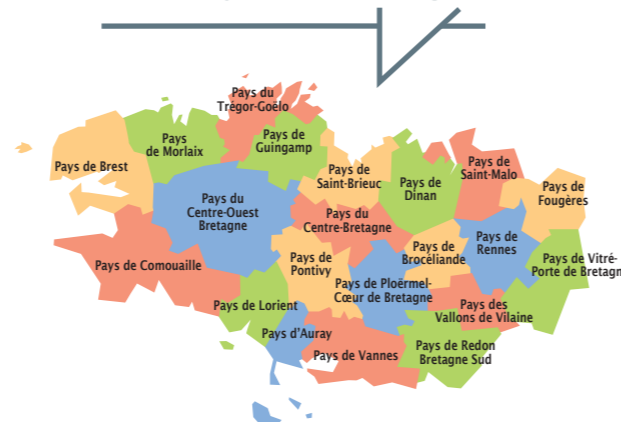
Pays du Trégor-Goëlo

Pays de Brest

Pays de Morlaix

Pays de Guingamp

Pays de Saint-Brieuc

Pays de Dinan

Pays de Saint-Malo

Pays de Fougères

Pays du Centre-Ouest Bretagne

Pays du Centre-Bretagne

Pays de Rennes

Pays de Vitré-Porte de Bretagn

Pays de Comouaille

Pays de Pontivy

Pays de Brocéliande

Pays de Ploërmel-Cœur de Bretagne

Pays de Lorient

Pays des Vallons de Vilaine

Pays d'Auray

Pays de Redon Bretagne Sud

Pays de Vannes